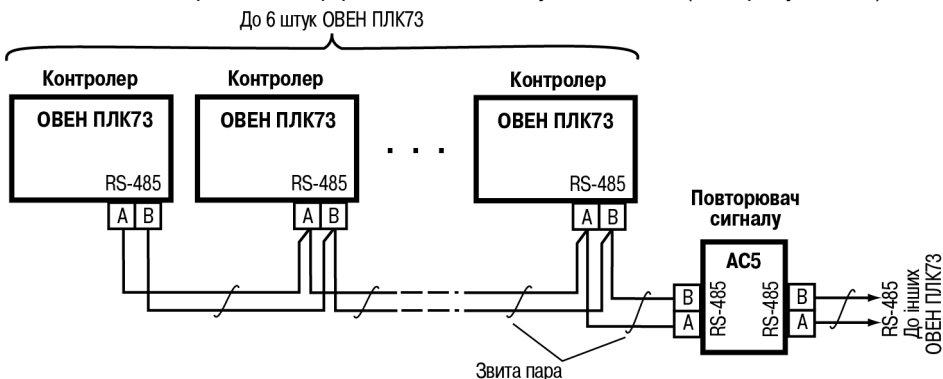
До 6 штук ОВЕН ПЛК73

Контролер
ОВЕН ПЛК73
RS-485
A B

Контролер
ОВЕН ПЛК73
RS-485
A B

. . .

Контролер
ОВЕН ПЛК73
RS-485
A B

Повторювач сигналу
АС5
B
A
RS-485
RS-485
B
A

RS-485
До інших
ОВЕН ПЛК73

Звита пара